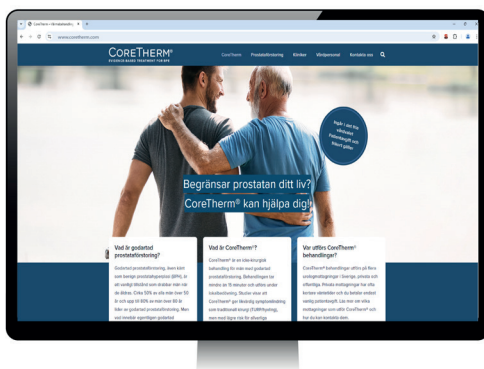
CoreTherm – Värmebehandling ×

www.coretherm.com

CORETHERM®
EVIDENCE-BASED TREATMENT FOR BPH

CoreTherm   Prostataförstoring   Kliniker   Vårdpersonal   Kontakta oss

Ingår i det fria vårdvalet. Patientavgift som frikort gäller.

Begränsar prostatan ditt liv?
CoreTherm® kan hjälpa dig!

Vad är godartad prostataförstoring?

Godartad prostataförstoring, även känt som benign prostatahyperplasi (BPH), är ett vanligt tillstånd som drabbar män när de åldras. Cirka 50% av alla män över 50 år och upp till 90% av män över 80 år lider av godartad prostataförstoring. Men det innebär egentligen godartad

Vad är CoreTherm®?

CoreTherm® är en icke-kirurgisk behandling för män med godartad prostataförstoring. Behandlingen tar mindre än 15 minuter och utförs under lokalbedövning. Studier visar att CoreTherm® ger likvärdig symptomlindring som traditionell kirurgi (TURP/hyvling), men med färre risk för allvarliga

Var utförs CoreTherm® behandlingar?

CoreTherm® behandlingar utförs på flera urologmottagningar i Sverige, privata och offentliga. Privata mottagningar har ofta kortare väntetider och du betalar endast vanlig patientavgift. Las mer om vilka mottagningar som utför CoreTherm® och hur du kan kontakta dem.